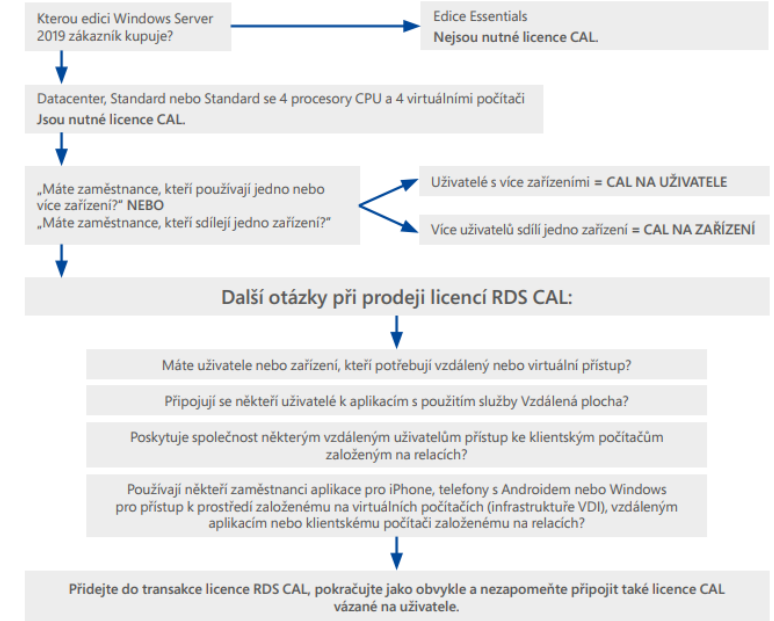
Kterou edici Windows Server 2019 zákazník kupuje?

Edice Essentials
**Nejsou nutné licence CAL.**

Datacenter, Standard nebo Standard se 4 procesory CPU a 4 virtuálními počítači
**Jsou nutné licence CAL.**

„Máte zaměstnance, kteří používají jedno nebo více zařízení?" **NEBO** „Máte zaměstnance, kteří sdílejí jedno zařízení?"

Uživatelé s více zařízeními = **CAL NA UŽIVATELE**

Více uživatelů sdílí jedno zařízení = **CAL NA ZAŘÍZENÍ**

**Další otázky při prodeji licencí RDS CAL:**

Máte uživatele nebo zařízení, kteří potřebují vzdálený nebo virtuální přístup?

Připojují se někteří uživatelé k aplikacím s použitím služby Vzdálená plocha?

Poskytuje společnost některým vzdáleným uživatelům přístup ke klientským počítačům založeným na relacích?

Používají někteří zaměstnanci aplikace pro iPhone, telefony s Androidem nebo Windows pro přístup k prostředí založenému na virtuálních počítačích (infrastruktuře VDI), vzdáleným aplikacím nebo klientskému počítači založenému na relacích?

**Přidejte do transakce licence RDS CAL, pokračujte jako obvykle a nezapomeňte připojit také licence CAL vázané na uživatele.**